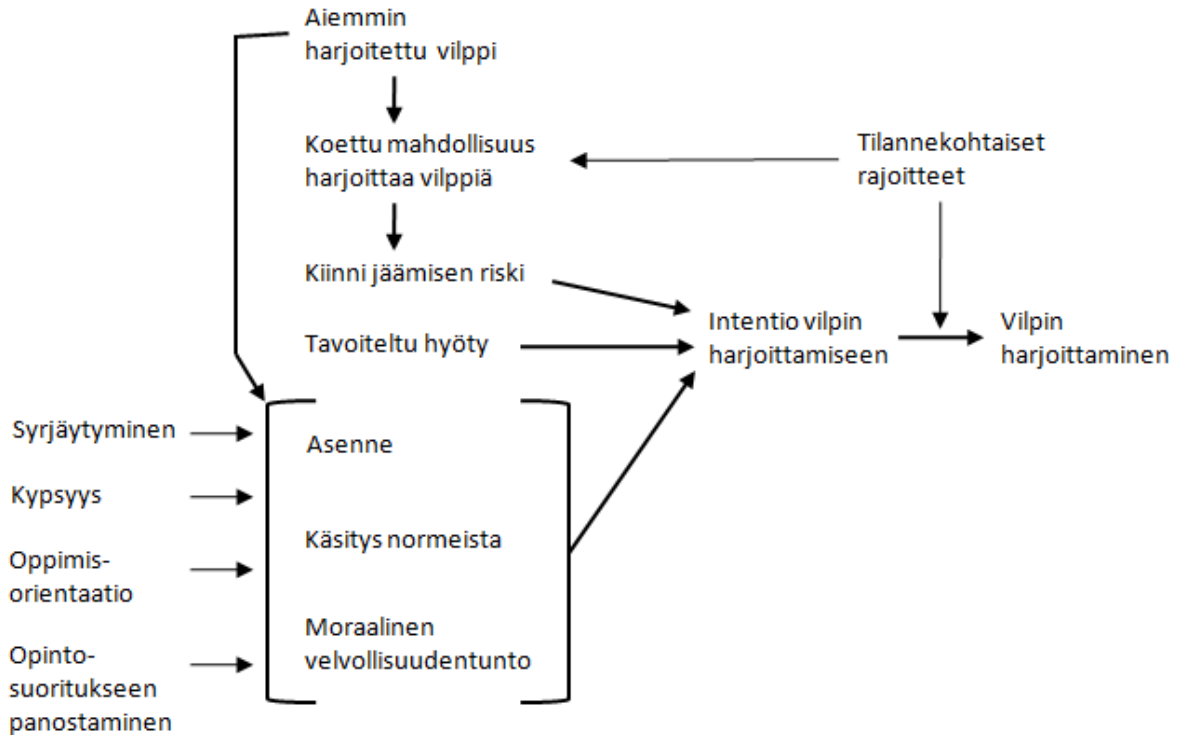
Aiemmin harjoitettu vilppi

Koettu mahdollisuus harjoittaa vilppiä

Tilannekohtaiset rajoitteet

Kiinni jäämisen riski

Tavoiteltu hyöty

Intentio vilpin harjoittamiseen

Vilpin harjoittaminen

Syrjäytyminen

Kypsyys

Oppimis-orientaatio

Opinto-suoritukseen panostaminen

Asenne

Käsitys normeista

Moraalinen velvollisuudentunto